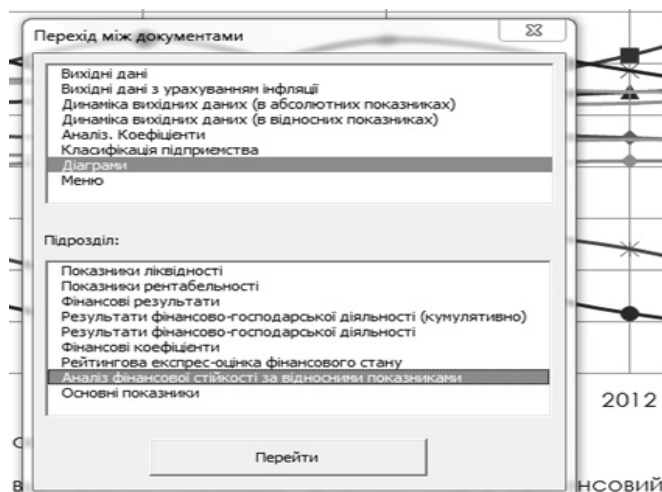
Перехід між документами

Вихідні дані
Вихідні дані з урахуванням інфляції
Динаміка вихідних даних (в абсолютних показниках)
Динаміка вихідних даних (в відносних показниках)
Аналіз. Коефіцієнти
Класифікація підприємства
Діаграми
Меню

Підрозділ:

Показники ліквідності
Показники рентабельності
Фінансові результати
Результати фінансово-господарської діяльності (кумулятивно)
Результати фінансово-господарської діяльності
Фінансові коефіцієнти
Рейтингова експрес-оцінка фінансового стану
Аналіз фінансової стійкості за відносними показниками
Основні показники

Перейти

2012

С

в

нсовий